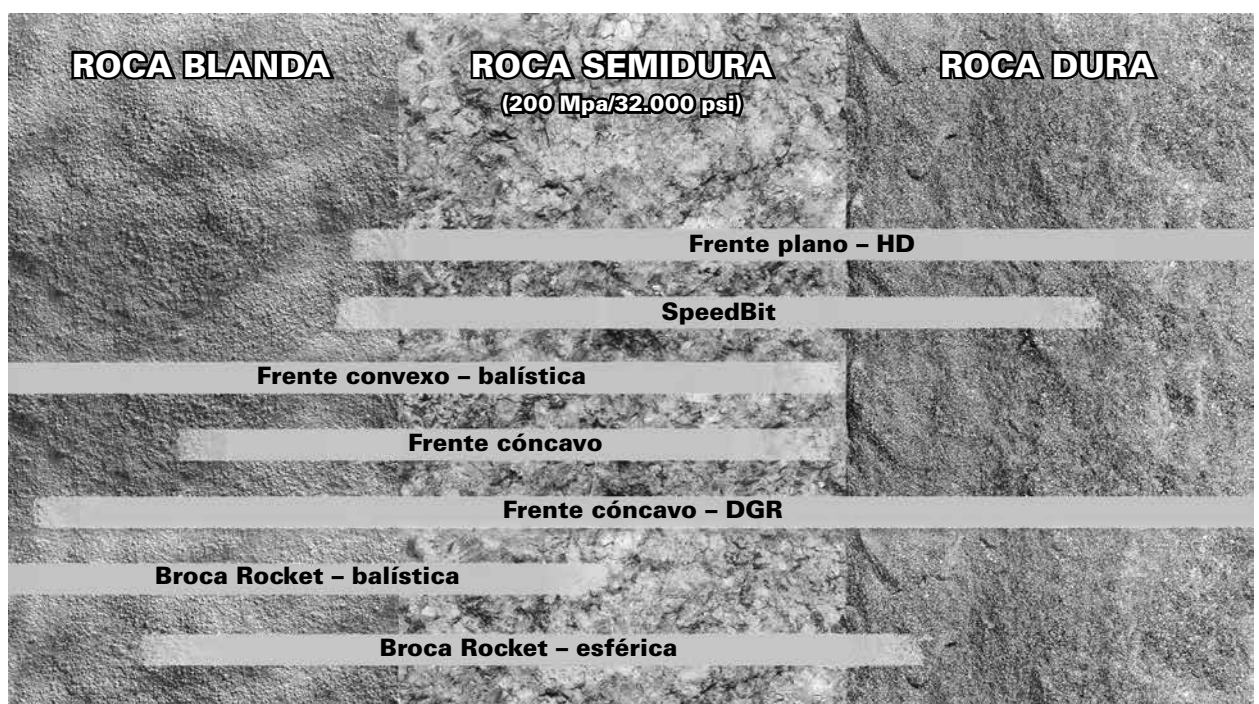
ROCA BLANDA

ROCA SEMIDURA
(200 Mpa/32.000 psi)

ROCA DURA

Frente plano – HD

SpeedBit

Frente convexo – balística

Frente cóncavo

Frente cóncavo – DGR

Broca Rocket – balística

Broca Rocket – esférica